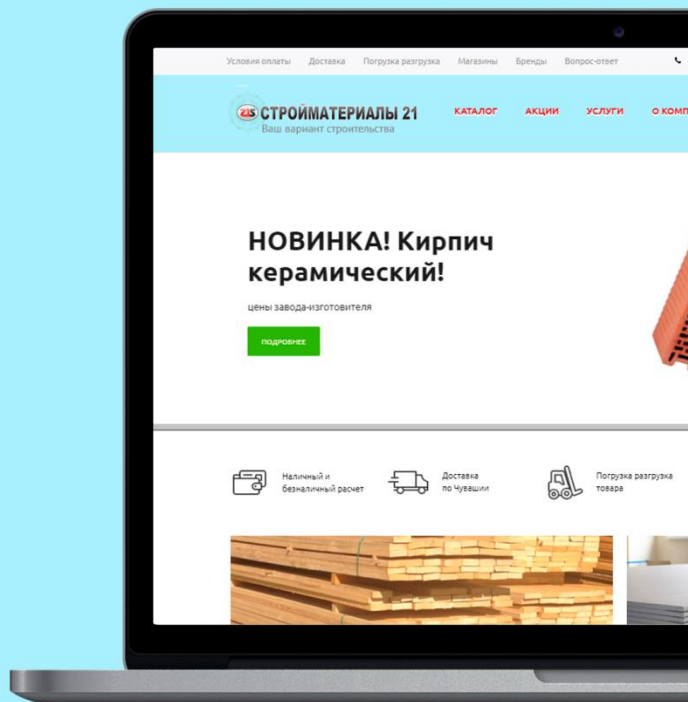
Условия оплаты Доставка Погрузка разгрузка Магазины Бренды Вопрос-ответ

21S СТРОЙМАТЕРИАЛЫ 21
Ваш вариант строительства

КАТАЛОГ АКЦИИ УСЛУГИ О КОМП

НОВИНКА! Кирпич керамический!

цены завода-изготовителя

ПОДРОБНЕЕ

Наличный и безналичный расчет

Доставка по Чувашии

Погрузка разгрузка товара